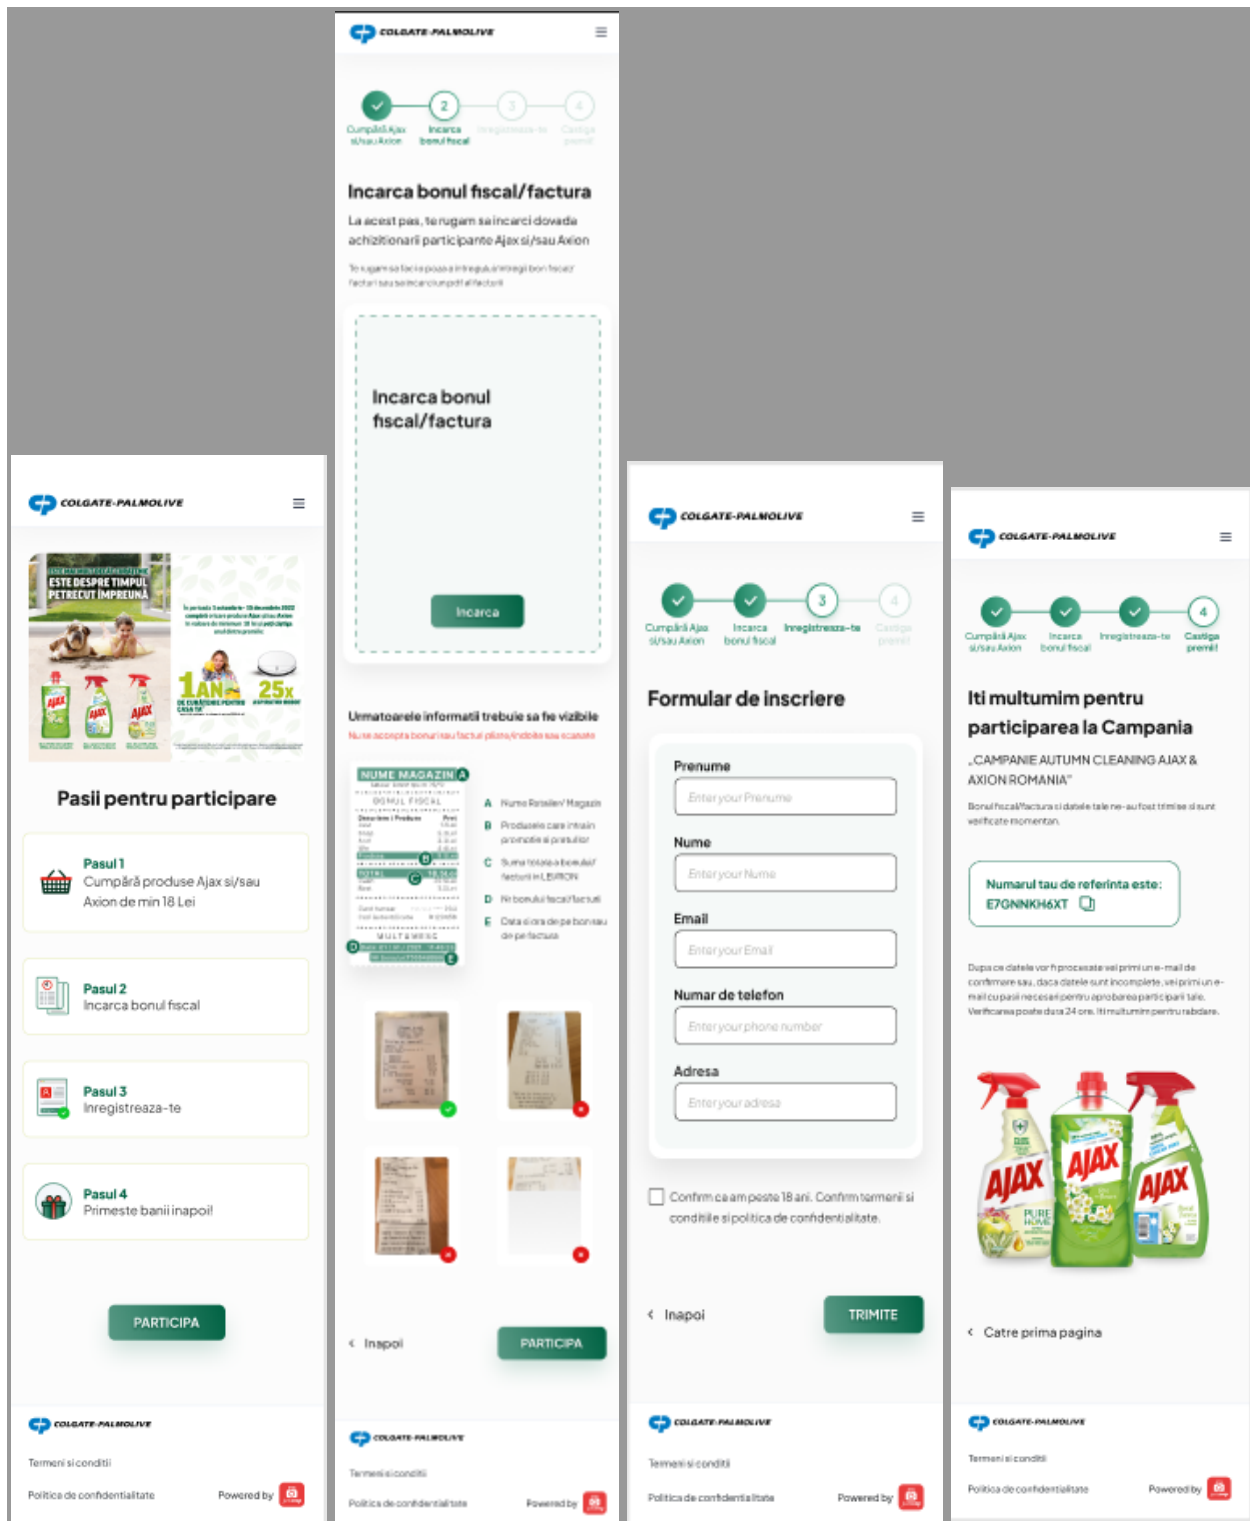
COLGATE-PALMOLIVE

ESTE DESPRE TIMPUL PETRECUT ÎMPREUNĂ

1 AN 25x

Pasii pentru participare

Pasul 1
Cumpără produse Ajax si/sau Axion de min 18 Lei

Pasul 2
Incarca bonul fiscal

Pasul 3
Inregistreaza-te

Pasul 4
Primeste banii inapoi!

PARTICIPA

COLGATE-PALMOLIVE

Termeni si conditii

Politica de confidentialitate

Powered by

COLGATE-PALMOLIVE

2 3 4

Cumpără Ajax si/sau Axion
Incarca bonul fiscal
Inregistreaza-te
Castiga premii

Incarca bonul fiscal/factura

La acest pas, te rugam sa incarci dovada achizitionarii participante Ajax si/sau Axion

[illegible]

Incarca bonul fiscal/factura

Incarca

Urmatoarele informatii trebuie sa fie vizibile

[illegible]

NUME MAGAZIN A
BONUL FISCAL
TOTAL

A Nume Retailer/ Magazin
B Produsele care intrain promotie si pretul lor
C Suma totala a bonului/ facturii in LEI/RON
D Nr bonului fiscal/factura
E Data si ora de pe bonul sau de pe factura

Inapoi

PARTICIPA

COLGATE-PALMOLIVE

Termeni si conditii

Politica de confidentialitate

Powered by

COLGATE-PALMOLIVE

3 4

Cumpără Ajax si/sau Axion
Incarca bonul fiscal
Inregistreaza-te
Castiga premii

Formular de inscriere

Prenume
Enter your Prenume

Nume
Enter your Nume

Email
Enter your Email

Numar de telefon
Enter your phone number

Adresa
Enter your adresa

Confirm ca am peste 18 ani. Confirm termenii si conditiile si politica de confidentialitate.

Inapoi

TRIMITE

COLGATE-PALMOLIVE

Termeni si conditii

Politica de confidentialitate

Powered by

COLGATE-PALMOLIVE

4

Cumpără Ajax si/sau Axion
Incarca bonul fiscal
Inregistreaza-te
Castiga premii!

Iti multumim pentru participarea la Campania

„CAMPANIE AUTUMN CLEANING AJAX & AXION ROMANIA"

Bonul fiscal/factura si datele tale ne-au fost trimise si sunt verificate momentan.

Numarul tau de referinta este:
E7GNKH6XT

Dupa ce datele vor fi procesate vei primi un e-mail de confirmare sau, daca datele sunt incomplete, vei primi un e-mail cu pasii necesari pentru aprobarea participarii tale. Verificarea poate dura 24 ore. Iti multumim pentru rabdare.

AJAX AJAX AJAX

Catre prima pagina

COLGATE-PALMOLIVE

Termeni si conditii

Politica de confidentialitate

Powered by